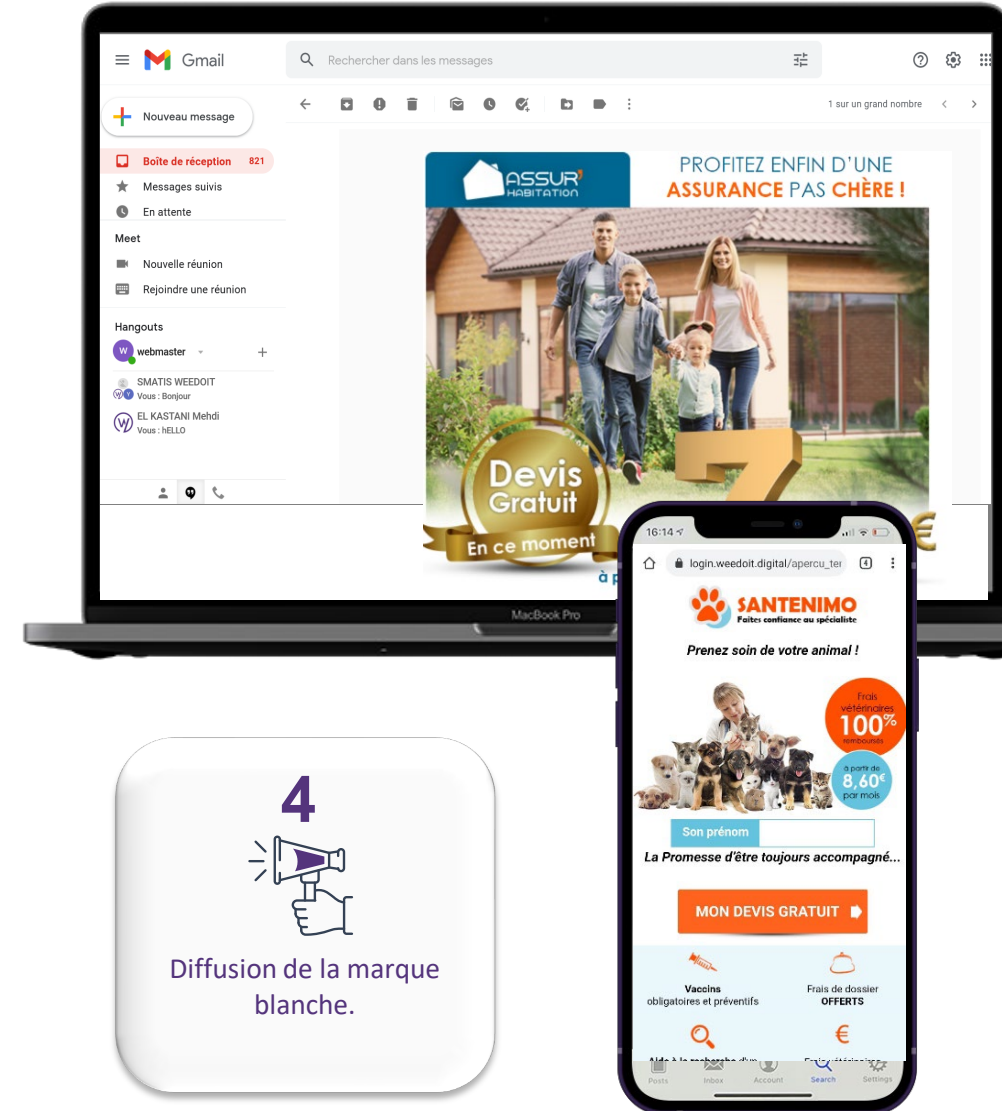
Gmail

Rechercher dans les messages

Nouveau message

Boîte de réception 821

Messages suivis

En attente

Meet

Nouvelle réunion

Rejoindre une réunion

Hangouts

webmaster

SMATIS WEEDOIT
Vous : Bonjour

EL KASTANI Mehdi
Vous : hELLO

1 sur un grand nombre

ASSUR' HABITATION

PROFITEZ ENFIN D'UNE ASSURANCE PAS CHÈRE !

Devis Gratuit

En ce moment

à p

MacBook Pro

16:14

login.weedoit.digital/apercu_ter

SANTENIMO
Faites confiance au spécialiste

Prenez soin de votre animal !

Frais vétérinaires 100% remboursés

à partir de 8,60€ par mois

Son prénom

La Promesse d'être toujours accompagné...

MON DEVIS GRATUIT

Vaccins obligatoires et préventifs

Frais de dossier OFFERTS

Posts Inbox Account Search Settings

4

Diffusion de la marque blanche.